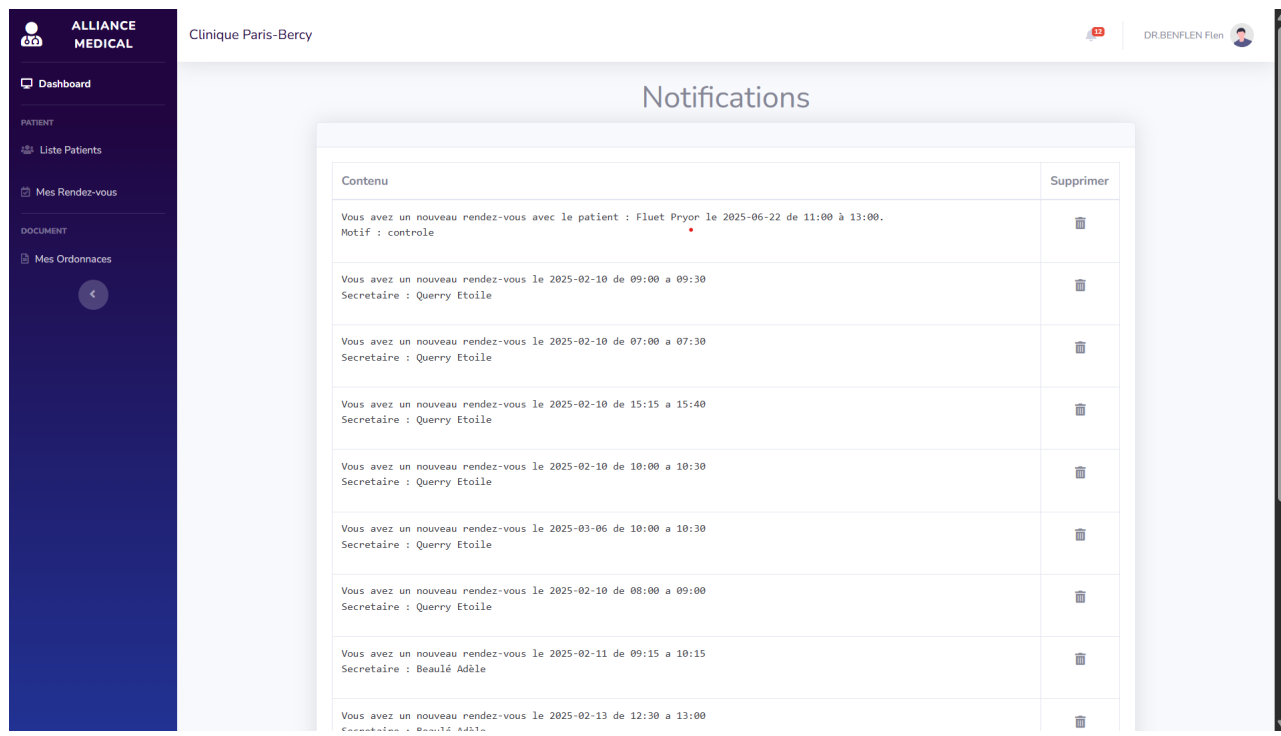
ALLIANCE MEDICAL

Dashboard

PATIENT

Liste Patients

Mes Rendez-vous

DOCUMENT

Mes Ordonnaces

Clinique Paris-Bercy

12

DR.BENFLEN Flen

Notifications

| Contenu | Supprimer |
|---|---|
| Vous avez un nouveau rendez-vous avec le patient : Fluet Pryor le 2025-06-22 de 11:00 à 13:00. Motif : controle | |
| Vous avez un nouveau rendez-vous le 2025-02-10 de 09:00 a 09:30 Secretaire : Querry Etoile | |
| Vous avez un nouveau rendez-vous le 2025-02-10 de 07:00 a 07:30 Secretaire : Querry Etoile | |
| Vous avez un nouveau rendez-vous le 2025-02-10 de 15:15 a 15:40 Secretaire : Querry Etoile | |
| Vous avez un nouveau rendez-vous le 2025-02-10 de 10:00 a 10:30 Secretaire : Querry Etoile | |
| Vous avez un nouveau rendez-vous le 2025-03-06 de 10:00 a 10:30 Secretaire : Querry Etoile | |
| Vous avez un nouveau rendez-vous le 2025-02-10 de 08:00 a 09:00 Secretaire : Querry Etoile | |
| Vous avez un nouveau rendez-vous le 2025-02-11 de 09:15 a 10:15 Secretaire : Beaulé Adèle | |
| Vous avez un nouveau rendez-vous le 2025-02-13 de 12:30 a 13:00 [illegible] | |